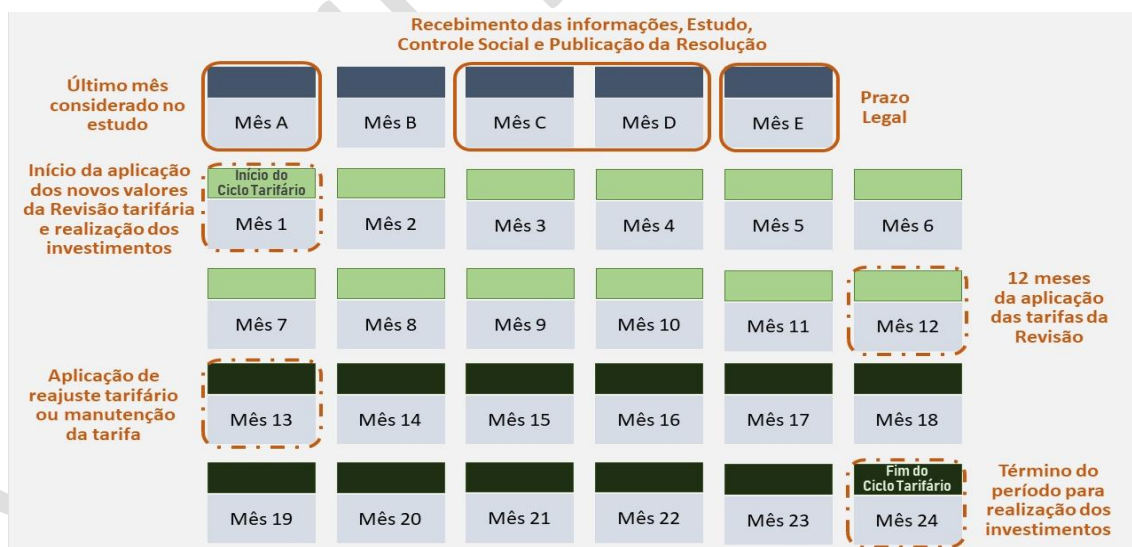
Recebimento das informações, Estudo, Controle Social e Publicação da Resolução

Último mês considerado no estudo

Mês A

Mês B

Mês C

Mês D

Mês E

Prazo Legal

Início da aplicação dos novos valores da Revisão tarifária e realização dos investimentos

Início do Ciclo Tarifário

Mês 1

Mês 2

Mês 3

Mês 4

Mês 5

Mês 6

Mês 7

Mês 8

Mês 9

Mês 10

Mês 11

Mês 12

12 meses da aplicação das tarifas da Revisão

Aplicação de reajuste tarifário ou manutenção da tarifa

Mês 13

Mês 14

Mês 15

Mês 16

Mês 17

Mês 18

Mês 19

Mês 20

Mês 21

Mês 22

Mês 23

Fim do Ciclo Tarifário

Mês 24

Término do período para realização dos investimentos